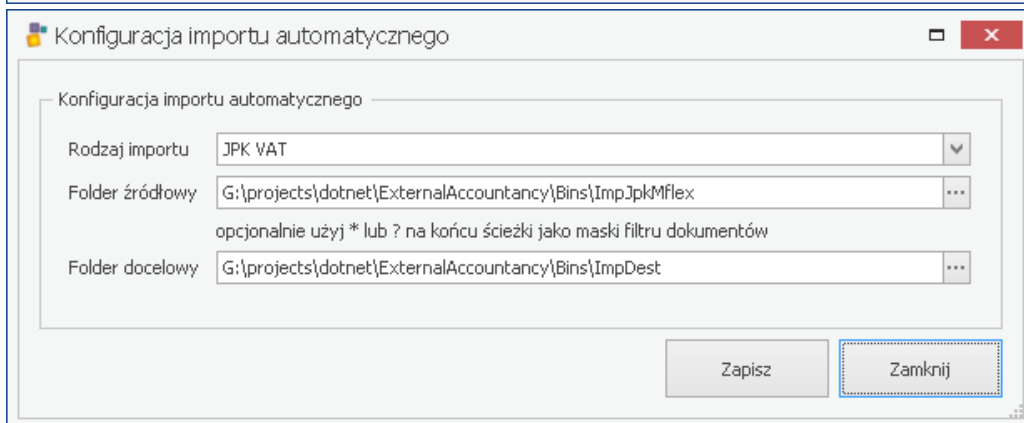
Konfiguracja importu automatycznego

Konfiguracja importu automatycznego

Rodzaj importu JPK VAT

Folder źródłowy G:\projects\dotnet\ExternalAccountancy\Bins\ImpJpkMflex ...

opcjonalnie użyj * lub ? na końcu ścieżki jako maski filtru dokumentów

Folder docelowy G:\projects\dotnet\ExternalAccountancy\Bins\ImpDest ...

Zapisz

Zamknij